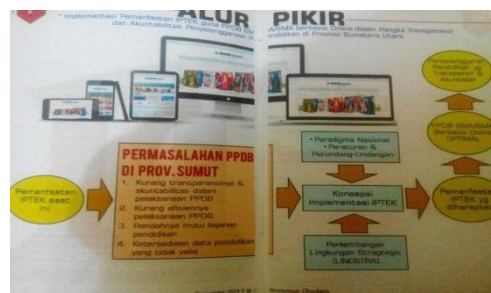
ALUR PIKIR

" Implementasi Pemanfaatan IPTEK guna PPDB SMA/SMK berbasis Online dalam Rangka Transparansi dan Akuntabilitas Penyelenggaraan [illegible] Pendidikan di Provinsi Sumatera Utara

Pemanfaatan IPTEK saat ini

PERMASALAHAN PPDB DI PROV. SUMUT

1. Kurang transparansinya & akuntabilitas dalam pelaksanaan PPDB
2. Kurang efisiensinya pelaksanaan PPDB
3. Rendahnya mutu layanan pendidikan
4. Ketersediaan data pendidikan yang tidak valid

• Paradigma Nasional
• Peraturan & Perundang-Undangan

Konsepsi Implementasi IPTEK

Perkembangan Lingkungan Strategis (LINGSTRA)

Pemanfaatan IPTEK yg diharapkan

PPDB SMA/SMK berbasis Online OPTIMAL

Penyelenggaraan Pendidikan yg Transparan & Akuntabel

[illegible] 2017 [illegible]